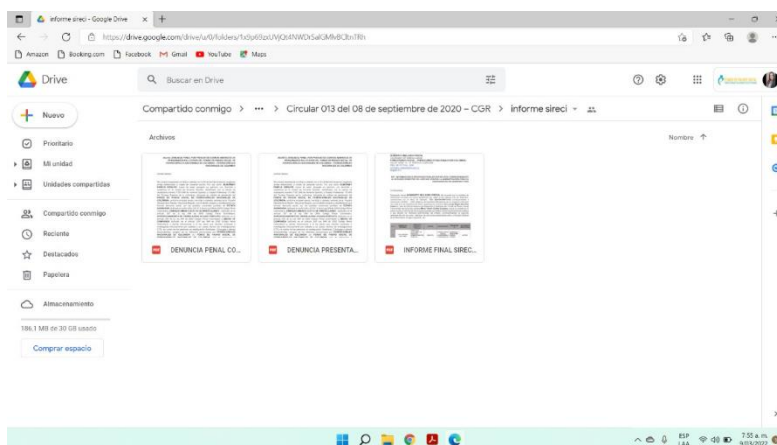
informe sireci - Google Drive

https://drive.google.com/drive/u/0/folders/1x5p69zxUVjQt4NWDtSaIGMvBQbnTRh

Amazon Booking.com Facebook Gmail YouTube Maps

Drive

Buscar en Drive

Nuevo

Prioritario

Mi unidad

Unidades compartidas

Compartido conmigo

Reciente

Destacados

Papelera

Almacenamiento

186.1 MB de 30 GB usado

Comprar espacio

Compartido conmigo > ··· > Circular 013 del 08 de septiembre de 2020 – CGR > informe sireci

Archivos

Nombre ↑

DENUNCIA PENAL CO...

DENUNCIA PRESENTA...

INFORME FINAL SIREC...

ESP LAA

7:55 a. m.